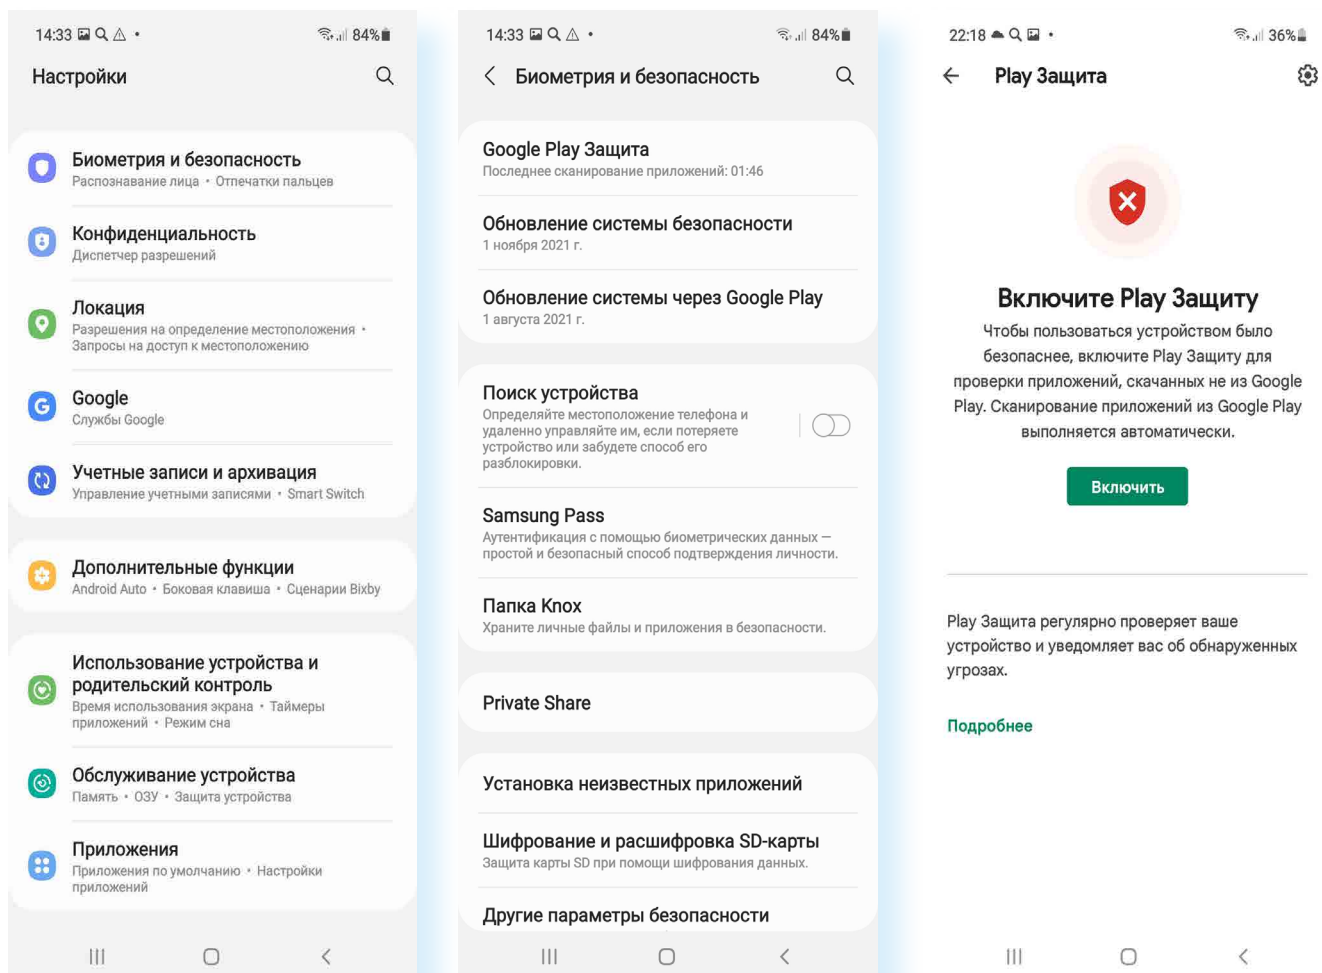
14:33 84%

Настройки

Биометрия и безопасность
Распознавание лица • Отпечатки пальцев

Конфиденциальность
Диспетчер разрешений

Локация
Разрешения на определение местоположения • Запросы на доступ к местоположению

Google
Службы Google

Учетные записи и архивация
Управление учетными записями • Smart Switch

Дополнительные функции
Android Auto • Боковая клавиша • Сценарии Bixby

Использование устройства и родительский контроль
Время использования экрана • Таймеры приложений • Режим сна

Обслуживание устройства
Память • ОЗУ • Защита устройства

Приложения
Приложения по умолчанию • Настройки приложений

14:33 84%

Биометрия и безопасность

Google Play Защита
Последнее сканирование приложений: 01:46

Обновление системы безопасности
1 ноября 2021 г.

Обновление системы через Google Play
1 августа 2021 г.

Поиск устройства
Определяйте местоположение телефона и удаленно управляйте им, если потеряете устройство или забудете способ его разблокировки.

Samsung Pass
Аутентификация с помощью биометрических данных — простой и безопасный способ подтверждения личности.

Папка Knox
Храните личные файлы и приложения в безопасности.

Private Share

Установка неизвестных приложений

Шифрование и расшифровка SD-карты
Защита карты SD при помощи шифрования данных.

Другие параметры безопасности

22:18 36%

Play Защита

Включите Play Защиту
Чтобы пользоваться устройством было безопаснее, включите Play Защиту для проверки приложений, скачанных не из Google Play. Сканирование приложений из Google Play выполняется автоматически.

Включить

Play Защита регулярно проверяет ваше устройство и уведомляет вас об обнаруженных угрозах.

Подробнее